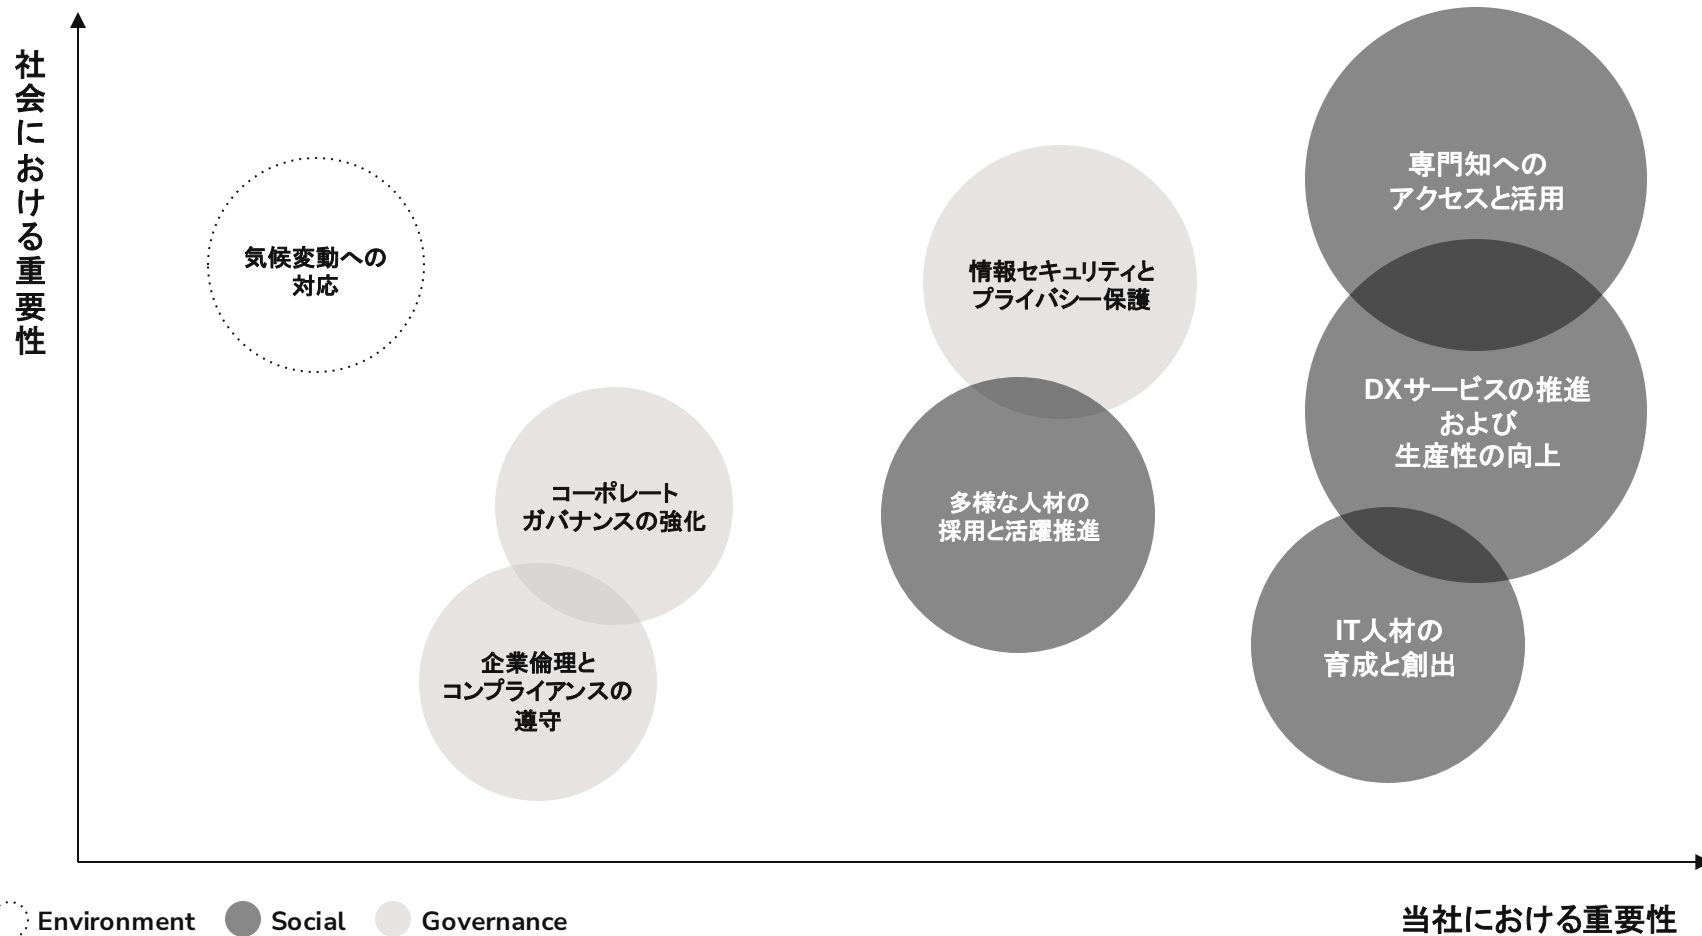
社会における重要性

気候変動への対応

情報セキュリティとプライバシー保護

専門知へのアクセスと活用

DXサービスの推進および生産性の向上

コーポレートガバナンスの強化

多様な人材の採用と活躍推進

企業倫理とコンプライアンスの遵守

IT人材の育成と創出

Environment Social Governance

当社における重要性